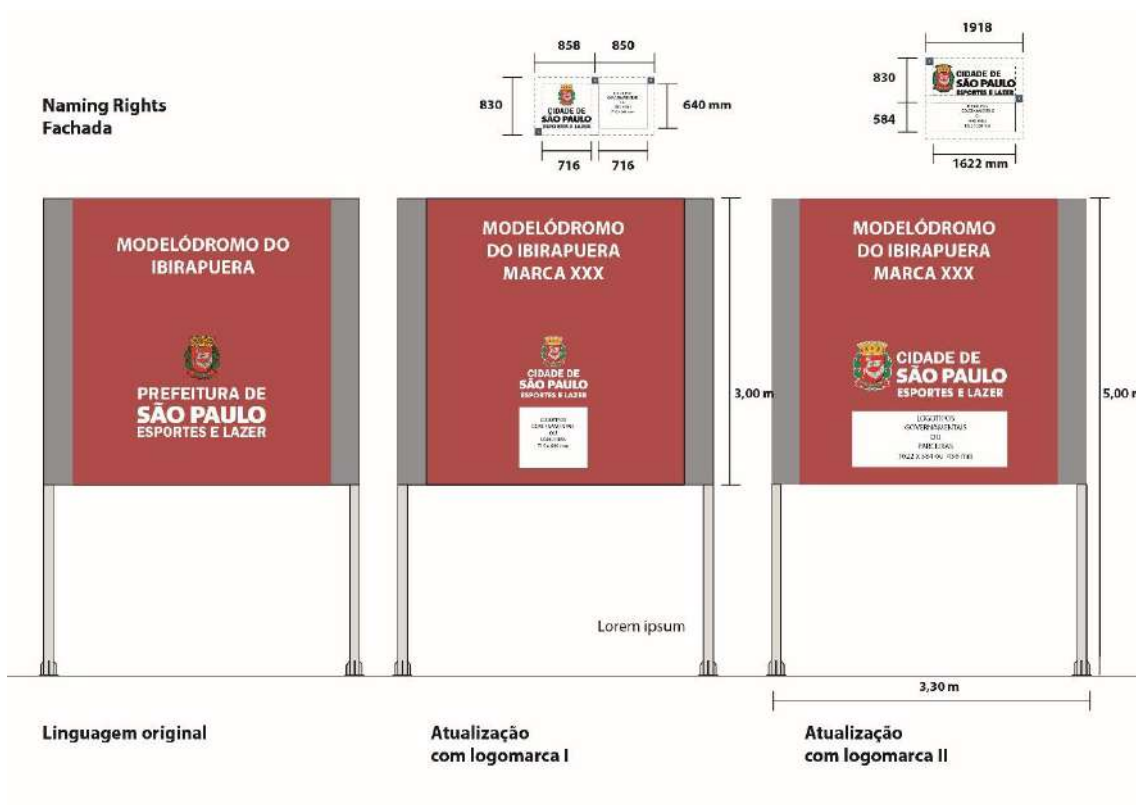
Naming Rights
Fachada

858 850
830
CIDADE DE SÃO PAULO ESPORTES E LAZER
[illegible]
640 mm
716 716

1918
830
CIDADE DE SÃO PAULO ESPORTES E LAZER
584
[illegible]
1622 mm

MODELÓDROMO DO IBIRAPUERA

PREFEITURA DE
SÃO PAULO
ESPORTES E LAZER

MODELÓDROMO DO IBIRAPUERA MARCA XXX

CIDADE DE
SÃO PAULO
ESPORTES E LAZER

LOGOTIPOS GOVERNAMENTAIS OU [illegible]

3,00 m

MODELÓDROMO DO IBIRAPUERA MARCA XXX

CIDADE DE
SÃO PAULO
ESPORTES E LAZER

LOGOTIPOS GOVERNAMENTAIS OU PARCEIRAS
1622 X 584 ou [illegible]

5,00 m

Lorem ipsum

3,30 m

Linguagem original

Atualização com logomarca I

Atualização com logomarca II